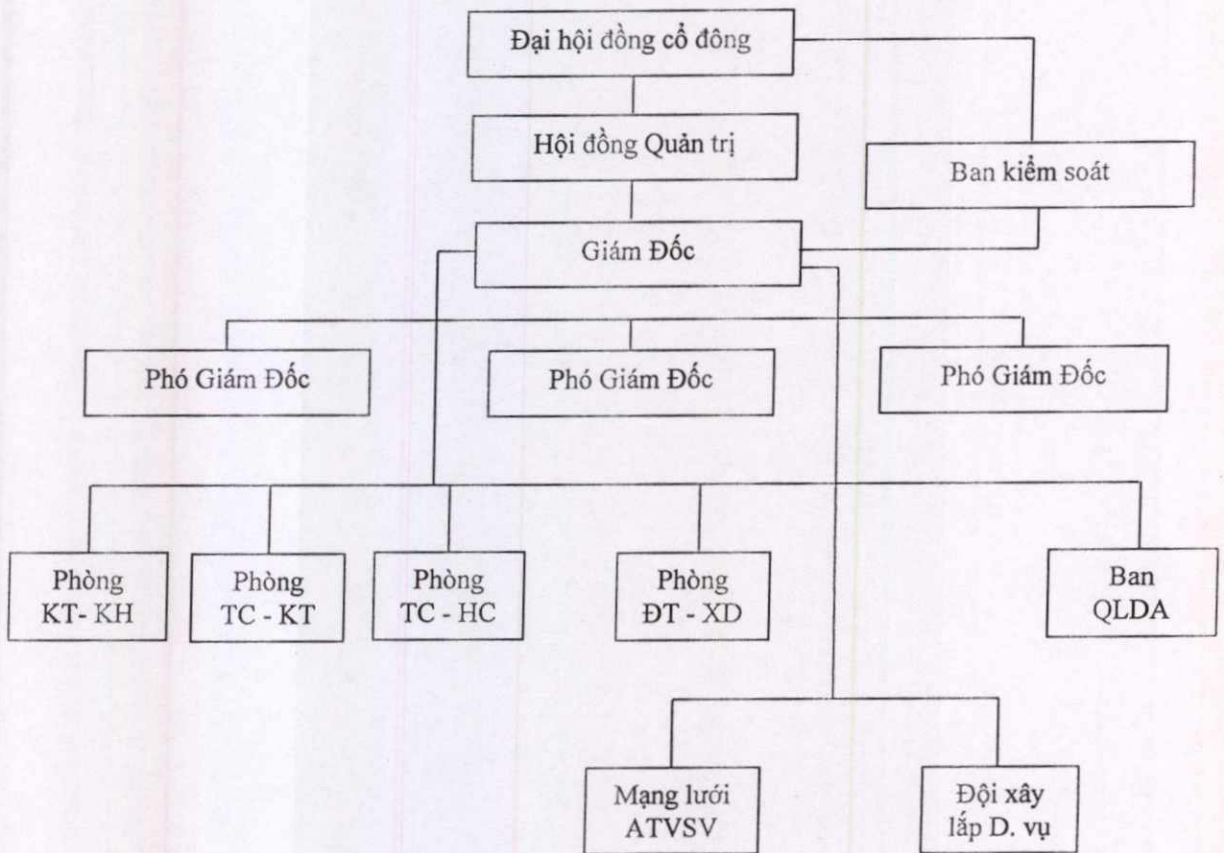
Đại hội đồng cổ đông

Hội đồng Quản trị

Ban kiểm soát

Giám Đốc

Phó Giám Đốc

Phó Giám Đốc

Phó Giám Đốc

Phòng KT- KH

Phòng TC - KT

Phòng TC - HC

Phòng ĐT - XD

Ban QLDA

Mạng lưới ATVSV

Đội xây lắp D. vụ